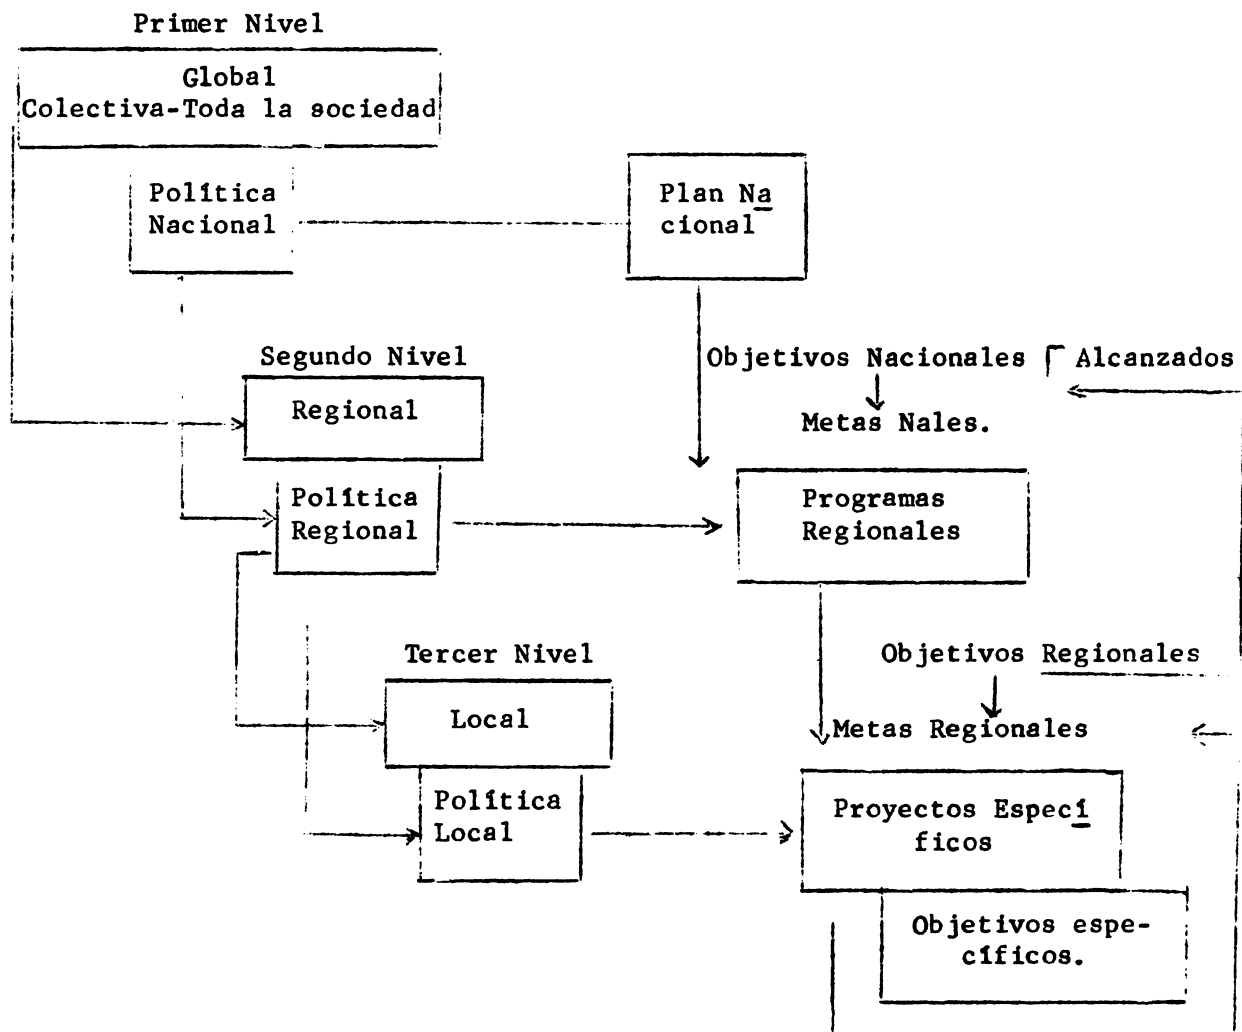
Primer Nivel

Global
Colectiva-Toda la sociedad

Política
Nacional

Plan Na
cional

Segundo Nivel

Regional

Objetivos Nacionales

Alcanzados

Metas Nales.

Política
Regional

Programas
Regionales

Tercer Nivel

Objetivos Regionales

Local

Metas Regionales

Política
Local

Proyectos Especi
ficos

Objetivos espe-
cíficos.